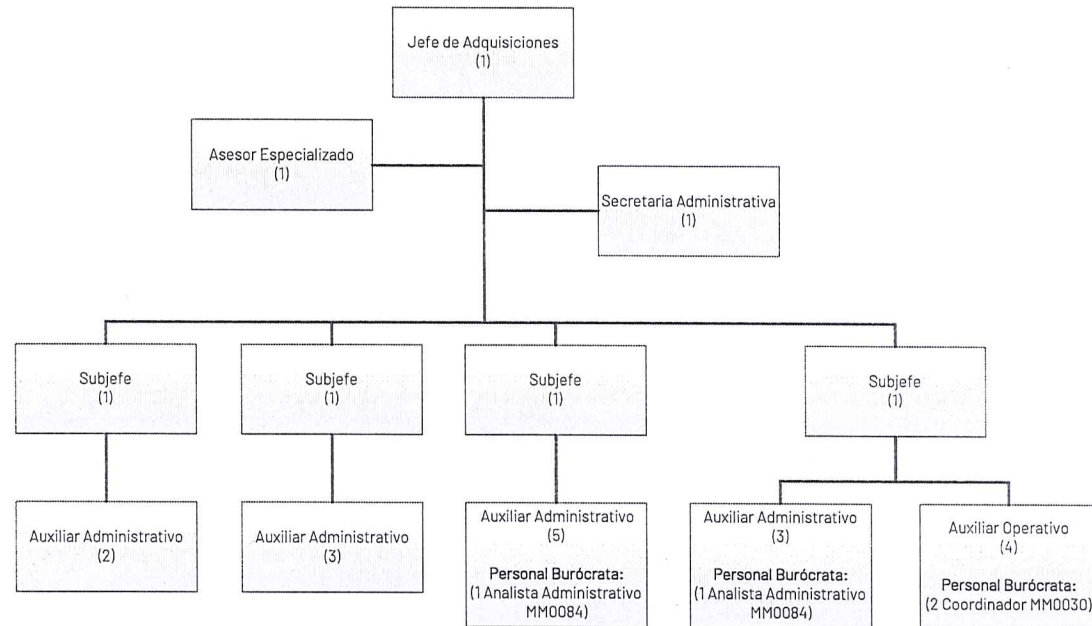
Jefe de Adquisiciones
(1)

Asesor Especializado
(1)

Secretaria Administrativa
(1)

Subjefe
(1)

Subjefe
(1)

Subjefe
(1)

Subjefe
(1)

Auxiliar Administrativo
(2)

Auxiliar Administrativo
(3)

Auxiliar Administrativo
(5)
Personal Burócrata:
(1 Analista Administrativo MM0084)

Auxiliar Administrativo
(3)
Personal Burócrata:
(1 Analista Administrativo MM0084)

Auxiliar Operativo
(4)
Personal Burócrata:
(2 Coordinador MM0030)